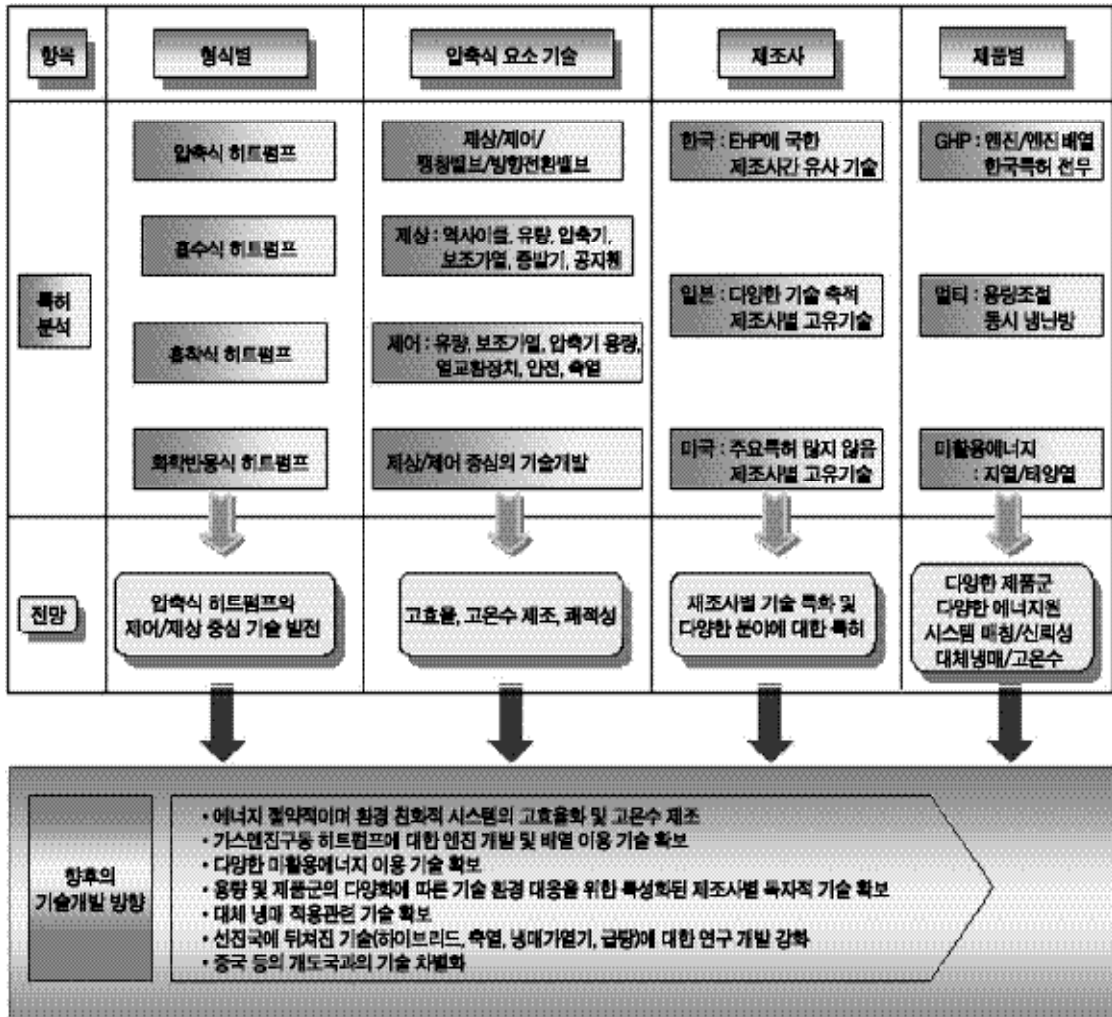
| 항목 | 형식별 | 압축식 요소 기술 | 제조사 | 제품별 |
|---|---|---|---|---|
| 특허 분석 | 압축식 히트펌프 | 제상/제어/ 팽창밸브/방향전환밸브 | 한국 : EHP에 국한 제조사간 유사 기술 | GHP : 엔진/엔진 배열 한국특허 전무 |
| | 흡수식 히트펌프 | 제상 : 역사이클, 유량, 압축기, 보조가열, 증발기, 공지형 | 일본 : 다양한 기술 축적 제조사별 고유기술 | 멀티 : 용량조절 동시 냉난방 |
| | 흡착식 히트펌프 | 제어 : 유량, 보조가열, 압축기 용량, 열교환장치, 안전, 축열 | | |
| | 화학반응식 히트펌프 | 제상/제어 중심의 기술개발 | 미국 : 주요특허 많지 않음 제조사별 고유기술 | 미활용에너지 : 지열/태양열 |
| 전망 | 압축식 히트펌프의 제어/제상 중심 기술 발전 | 고효율, 고온수 제조, 쾌적성 | 제조사별 기술 특화 및 다양한 분야에 대한 특허 | 다양한 제품군 다양한 에너지원 시스템 매칭/신뢰성 대체냉매/고온수 |

향후의 기술개발 방향

• 에너지 절약적이며 환경 친화적 시스템의 고효율화 및 고온수 제조
• 가스엔진구동 히트펌프에 대한 엔진 개발 및 배열 이용 기술 확보
• 다양한 미활용에너지 이용 기술 확보
• 용량 및 제품군의 다양화에 따른 기술 환경 대응을 위한 특성화된 제조사별 독자적 기술 확보
• 대체 냉매 적용관련 기술 확보
• 선진국에 뒤쳐진 기술(하이브리드, 축열, 냉매가열기, 급탕)에 대한 연구 개발 강화
• 중국 등의 개도국과의 기술 차별화